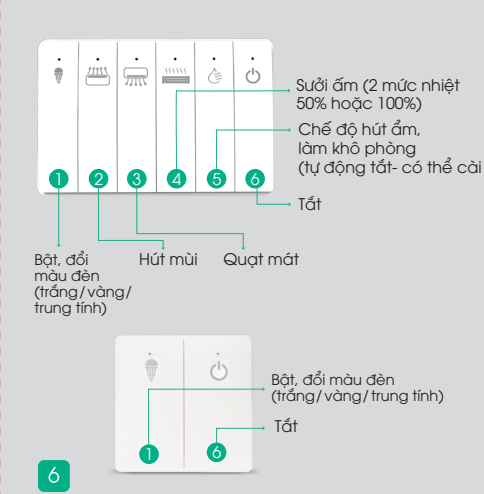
Sưởi ấm (2 mức nhiệt 50% hoặc 100%)

Chế độ hút ẩm, làm khô phòng (tự động tắt- có thể cài

Tắt

1 2 3 4 5 6

Bật, đổi màu đèn (trắng/vàng/trung tính)

Hút mùi

Quạt mát

Bật, đổi màu đèn (trắng/vàng/trung tính)

Tắt

1 6

6